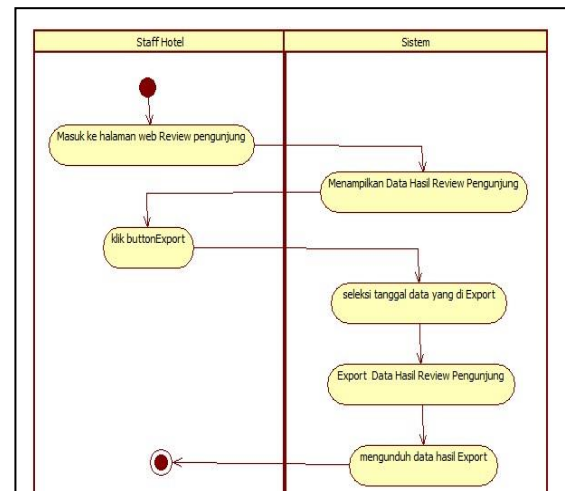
Staff Hotel

Sistem

Masuk ke halaman web Review pengunjung

Menampilkan Data Hasil Review Pengunjung

klik buttonExport

seleksi tanggal data yang di Export

Export Data Hasil Review Pengunjung

mengunduh data hasil Export